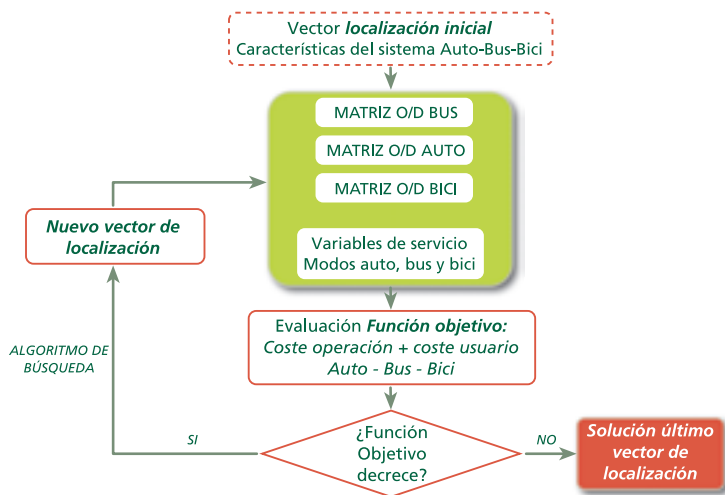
Vector *localización inicial*
Características del sistema Auto-Bus-Bici

MATRIZ O/D BUS

MATRIZ O/D AUTO

MATRIZ O/D BICI

Variables de servicio
Modos auto, bus y bici

*Nuevo vector de localización*

ALGORITMO DE BÚSQUEDA

Evaluación *Función objetivo:*
*Coste operación + coste usuario*
*Auto - Bus - Bici*

SI

¿Función Objetivo decrece?

NO

*Solución último vector de localización*